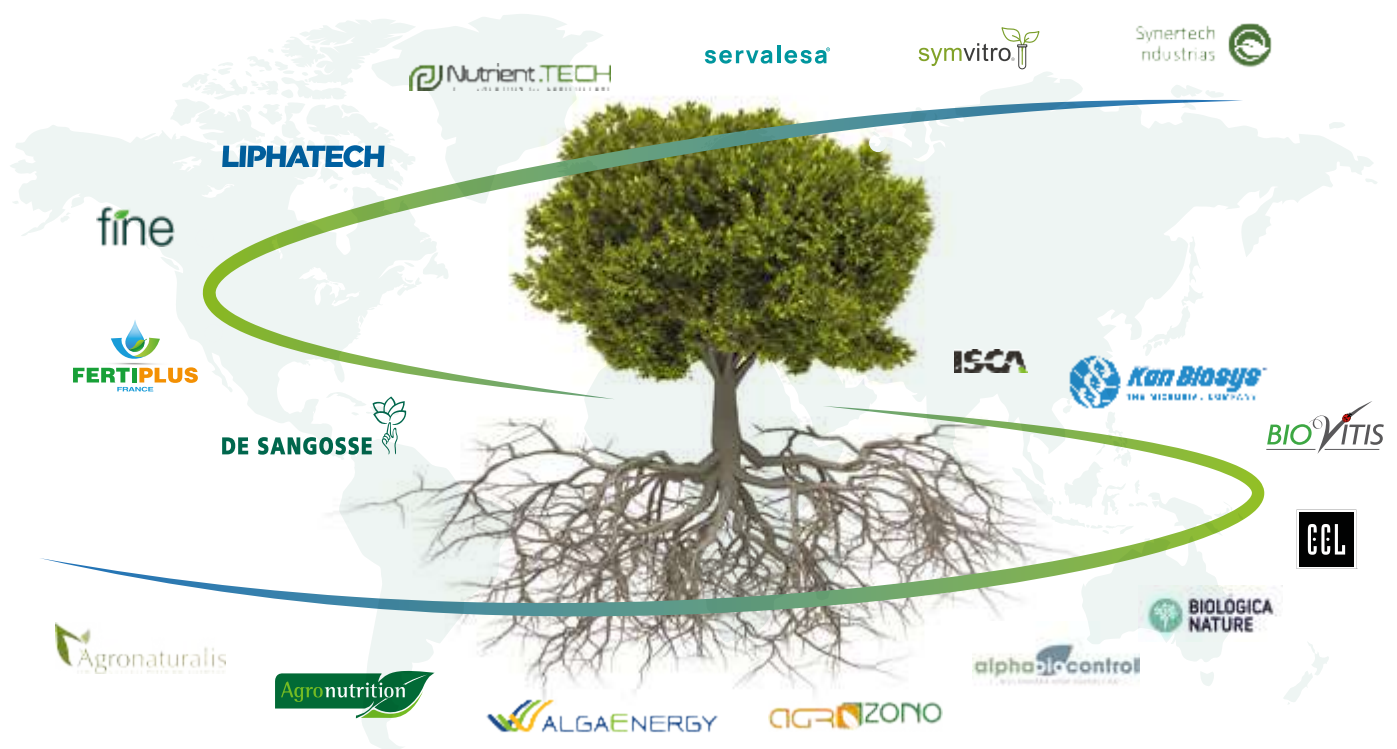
Nutrient.TECH
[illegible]

servalesa

symvitro

Synertech
ndustrias

LIPHATECH

fine

FERTIPLUS
FRANCE

DE SANGOSSE

ISCA

Kan Biosys
THE MICROBIAL COMPANY

BIOVITIS

CCL

BIOLÓGICA
NATURE

alphabiocontrol
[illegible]

Agronaturalis

Agronutrition

ALGAENERGY

AGROZONO